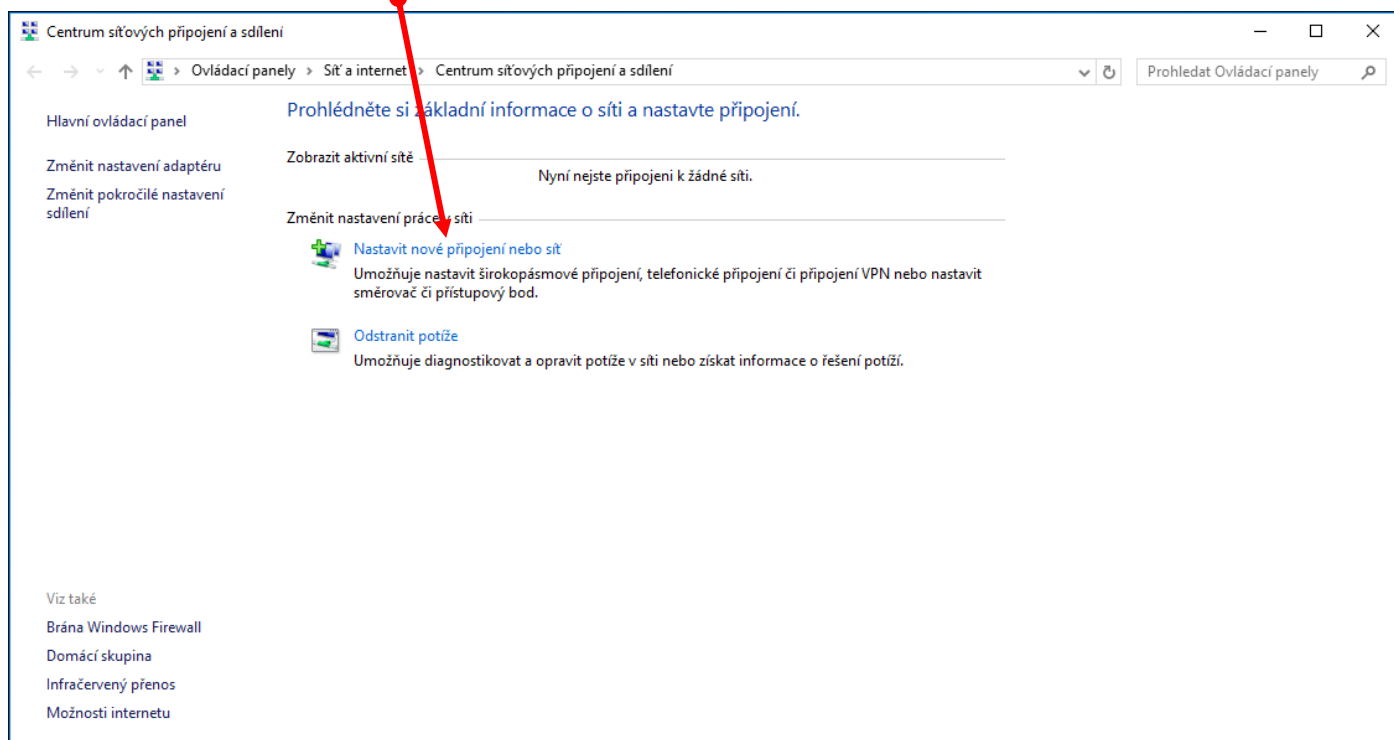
Centrum síťových připojení a sdílení

Ovládací panely > Síť a internet > Centrum síťových připojení a sdílení

Prohledat Ovládací panely

Hlavní ovládací panel

Změnit nastavení adaptéru

Změnit pokročilé nastavení sdílení

Prohlédněte si základní informace o síti a nastavte připojení.

Zobrazit aktivní sítě

Nyní nejste připojeni k žádné síti.

Změnit nastavení práce v síti

Nastavit nové připojení nebo síť

Umožňuje nastavit širokopásmové připojení, telefonické připojení či připojení VPN nebo nastavit směrovač či přístupový bod.

Odstranit potíže

Umožňuje diagnostikovat a opravit potíže v síti nebo získat informace o řešení potíží.

Viz také

Brána Windows Firewall

Domácí skupina

Infračervený přenos

Možnosti internetu